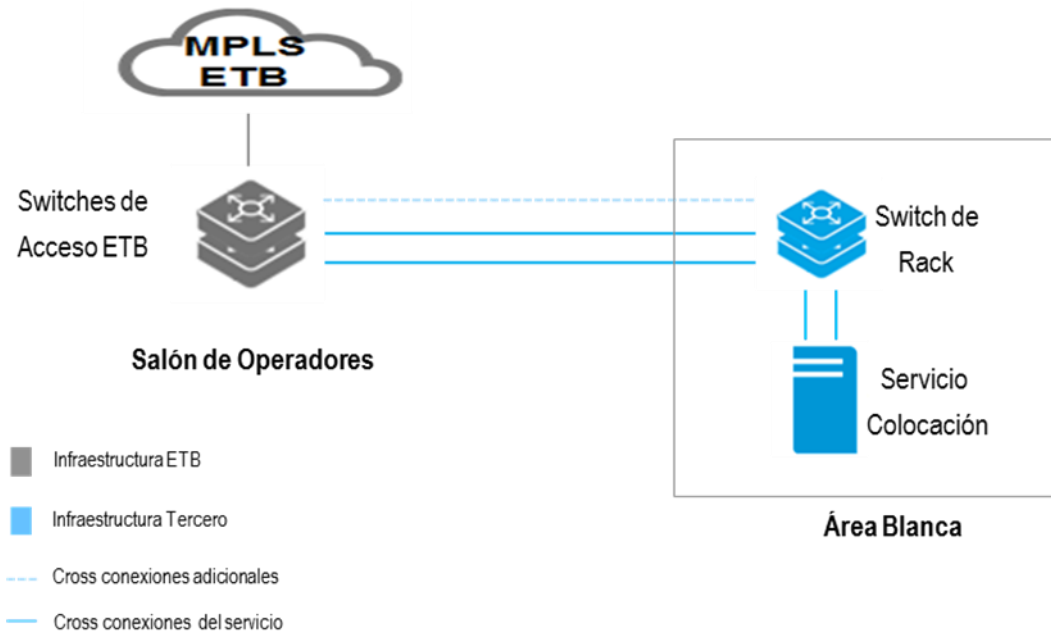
MPLS
ETB

Switches de Acceso ETB

Switch de Rack

Salón de Operadores

Servicio Colocación

Infraestructura ETB

Infraestructura Tercero

Área Blanca

Cross conexiones adicionales

Cross conexiones del servicio